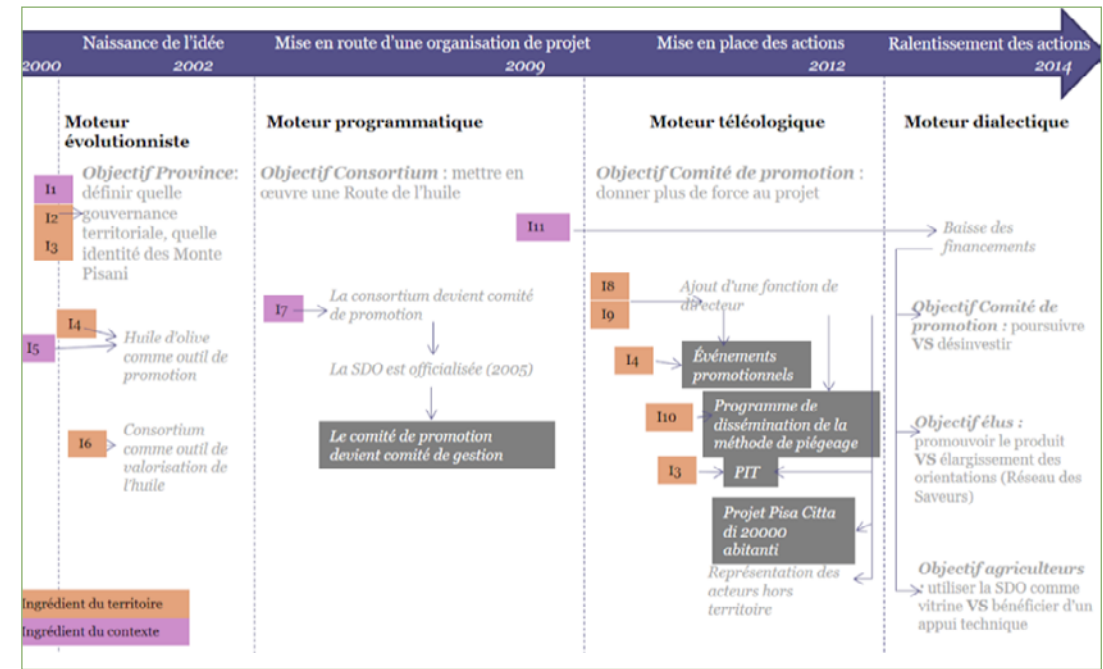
Naissance de l'idée
Mise en route d'une organisation de projet
Mise en place des actions
Ralentissement des actions
2000
2002
2009
2012
2014

Moteur évolutionniste
Moteur programmatique
Moteur téléologique
Moteur dialectique

I1
I2
I3
*Objectif Province*: définir quelle gouvernance territoriale, quelle identité des Monte Pisani

I4
I5
*Huile d'olive comme outil de promotion*

I6
*Consortium comme outil de valorisation de l'huile*

*Objectif Consortium* : mettre en œuvre une Route de l'huile

I7
*La consortium devient comité de promotion*

*La SDO est officialisée (2005)*

*Le comité de promotion devient comité de gestion*

*Objectif Comité de promotion* : donner plus de force au projet

I11
*Baisse des financements*

I8
I9
*Ajout d'une fonction de directeur*

I4
*Événements promotionnels*

I10
*Programme de dissémination de la méthode de piégeage*

I3
*PIT*

*Projet Pisa Citta di 20000 abitanti*

*Représentation des acteurs hors territoire*

*Objectif Comité de promotion :* poursuivre VS désinvestir

*Objectif élus :* promouvoir le produit VS élargissement des orientations (Réseau des Saveurs)

*Objectif agriculteurs :* utiliser la SDO comme vitrine VS bénéficier d'un appui technique

Ingrédient du territoire
Ingrédient du contexte